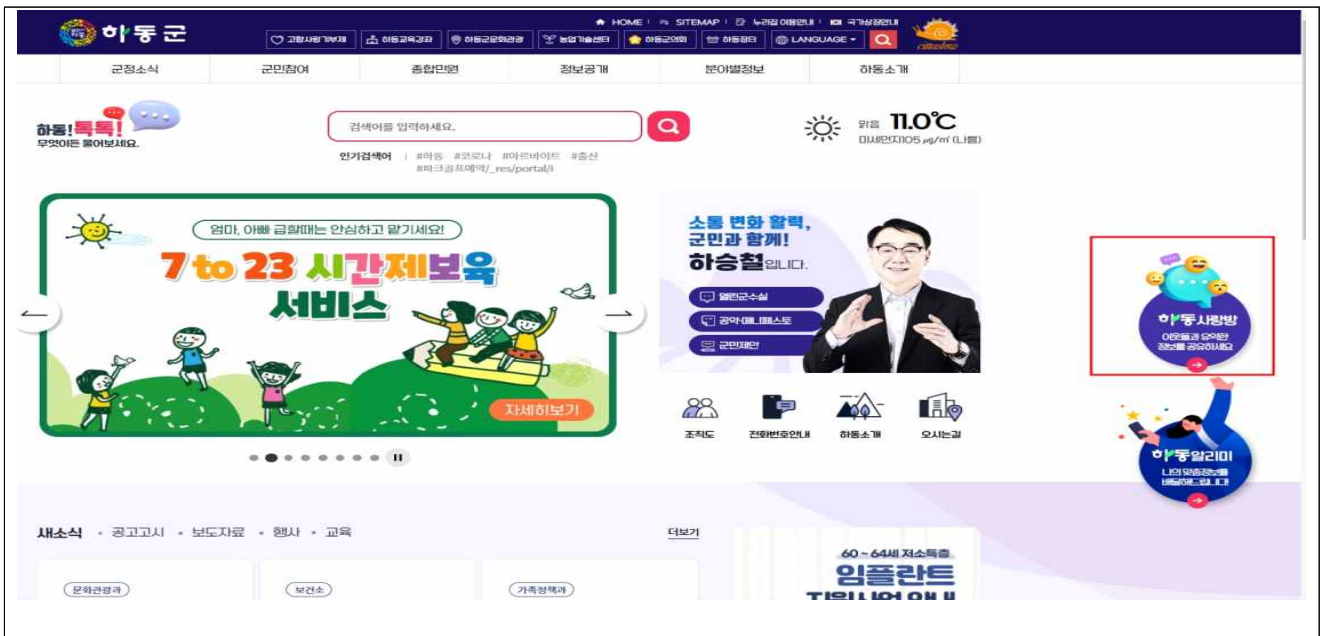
하동군

HOME | SITEMAP | 누리집 이용안내 | 국가상징안내

고향사랑기부제 | 하동교육강좌 | 하동군문화관광 | 농업기술센터 | 하동군의회 | 하동장터 | LANGUAGE

군정소식 | 군민참여 | 종합민원 | 정보공개 | 분야별정보 | 하동소개

하동!톡톡!
무엇이든 물어보세요.

검색어를 입력하세요.

인기검색어 | #하동 #코로나 #아르바이트 #출산 #파크골프예약/_res/portal/i

맑음 11.0℃
미세먼지105 ㎍/㎥ (나쁨)

엄마, 아빠 급할때는 안심하고 맡기세요!
7 to 23 시간제보육 서비스
자세히보기

소통 변화 활력, 군민과 함께!
하승철입니다.
열린군수실
공약이행 페스토
군민제안

조직도 | 전화번호안내 | 하동소개 | 오시는길

하동사랑방
이웃들과 유익한 정보를 공유하세요

하동알리미
나의 맞춤정보를 배달해드립니다

새소식 • 공고고시 • 보도자료 • 행사 • 교육
더보기

문화관광과
보건소
가족정책과

60 ~ 64세 저소득층
임플란트
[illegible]